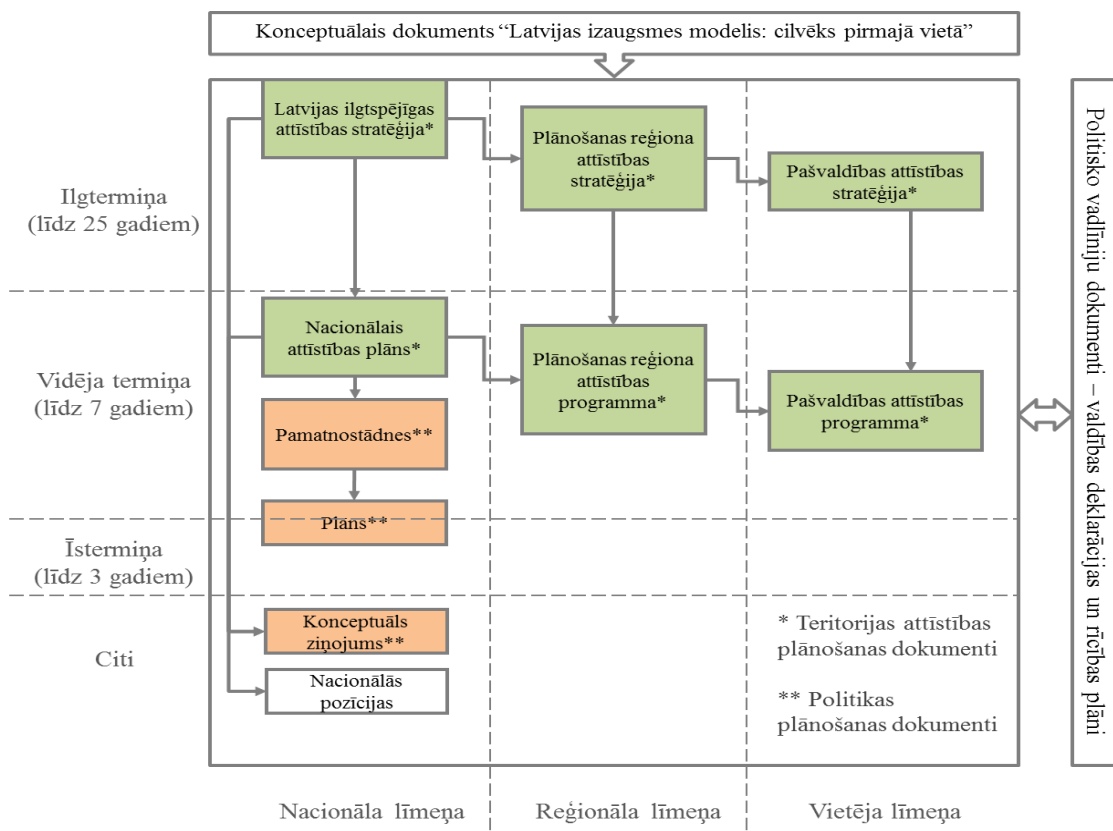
Konceptuālais dokuments “Latvijas izaugsmes modelis: cilvēks pirmajā vietā”

Ilgtermiņa (līdz 25 gadiem)

Latvijas ilgtspējīgas attīstības stratēģija*

Plānošanas reģiona attīstības stratēģija*

Pašvaldības attīstības stratēģija*

Vidēja termiņa (līdz 7 gadiem)

Nacionālais attīstības plāns*

Plānošanas reģiona attīstības programma*

Pašvaldības attīstības programma*

Pamatnostādnes**

Īstermiņa (līdz 3 gadiem)

Plāns**

Citi

Konceptuāls ziņojums**

Nacionālās pozīcijas

* Teritorijas attīstības plānošanas dokumenti

** Politikas plānošanas dokumenti

Politisko vadlīniju dokumenti – valdības deklarācijas un rīcības plāni

Nacionāla līmeņa

Reģionāla līmeņa

Vietēja līmeņa